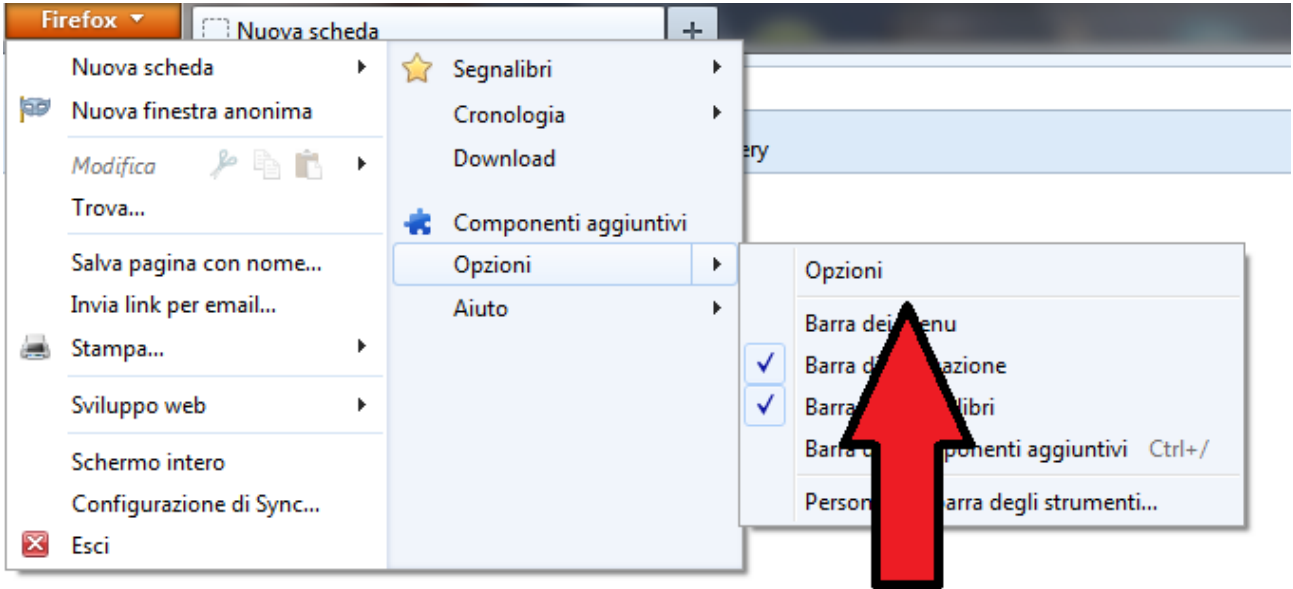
Firefox

Nuova scheda

+

Nuova scheda

Nuova finestra anonima

Modifica

Trova...

Salva pagina con nome...

Invia link per email...

Stampa...

Sviluppo web

Schermo intero

Configurazione di Sync...

Esci

Segnalibri

Cronologia

Download

Componenti aggiuntivi

Opzioni

Aiuto

ery

Opzioni

Barra dei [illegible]enu

Barra d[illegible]azione

Barra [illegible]libri

Barra d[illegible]ponenti aggiuntivi Ctrl+/

Person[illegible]barra degli strumenti...